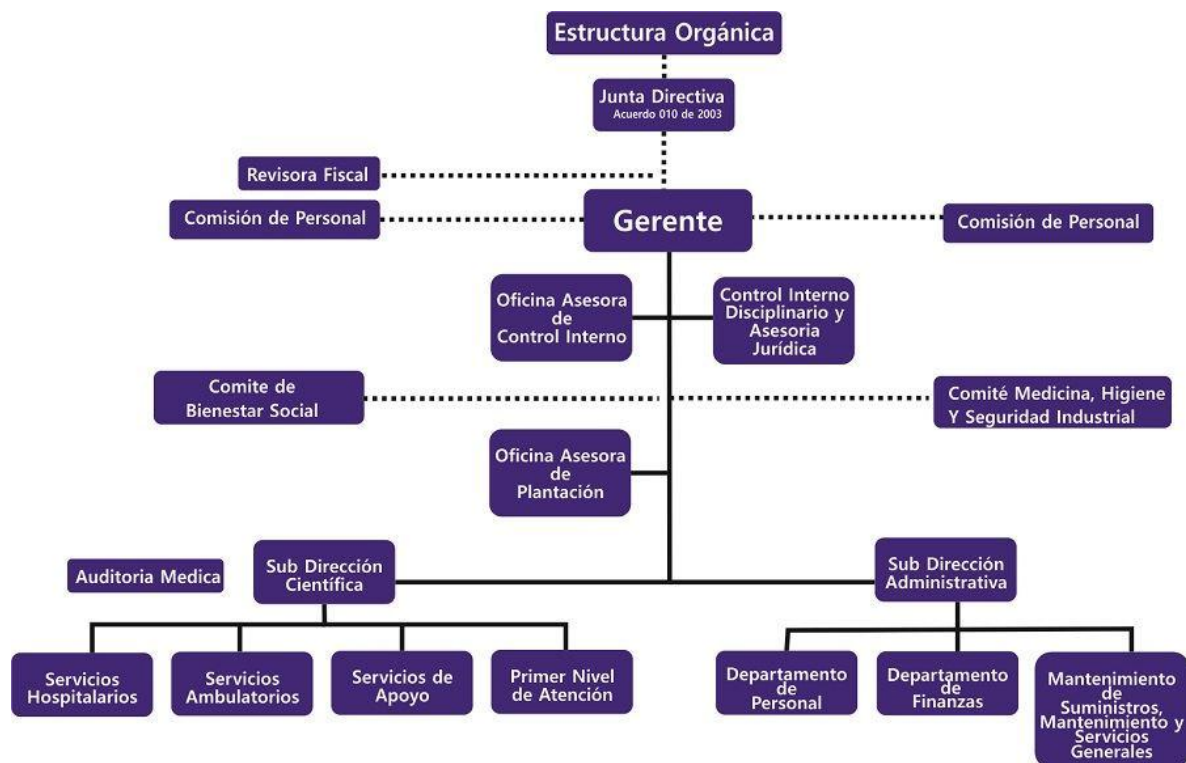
Estructura Orgánica

Junta Directiva
Acuerdo 010 de 2003

Revisora Fiscal

Comisión de Personal

Gerente

Comisión de Personal

Oficina Asesora de Control Interno

Control Interno Disciplinario y Asesoria Jurídica

Comite de Bienestar Social

Comité Medicina, Higiene Y Seguridad Industrial

Oficina Asesora de Plantación

Auditoria Medica

Sub Dirección Científica

Sub Dirección Administrativa

Servicios Hospitalarios

Servicios Ambulatorios

Servicios de Apoyo

Primer Nivel de Atención

Departamento de Personal

Departamento de Finanzas

Mantenimiento de Suministros, Mantenimiento y Servicios Generales